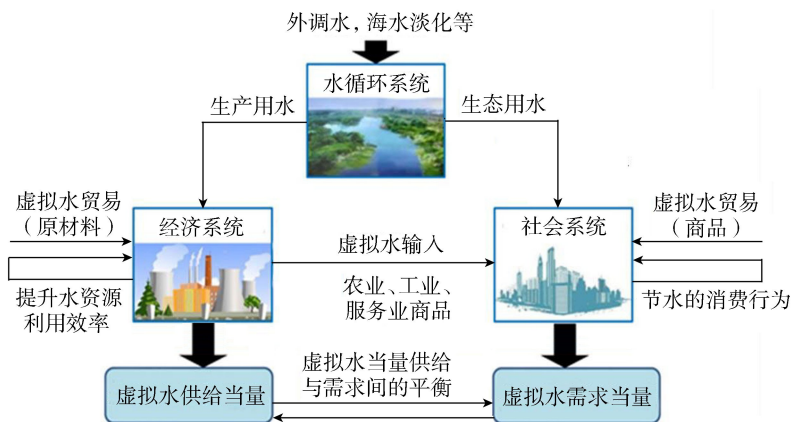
外调水，海水淡化等

水循环系统

生产用水

生态用水

虚拟水贸易（原材料）

经济系统

虚拟水输入

社会系统

虚拟水贸易（商品）

提升水资源利用效率

农业、工业、服务业商品

节水的消费行为

虚拟水供给当量

虚拟水当量供给与需求间的平衡

虚拟水需求当量